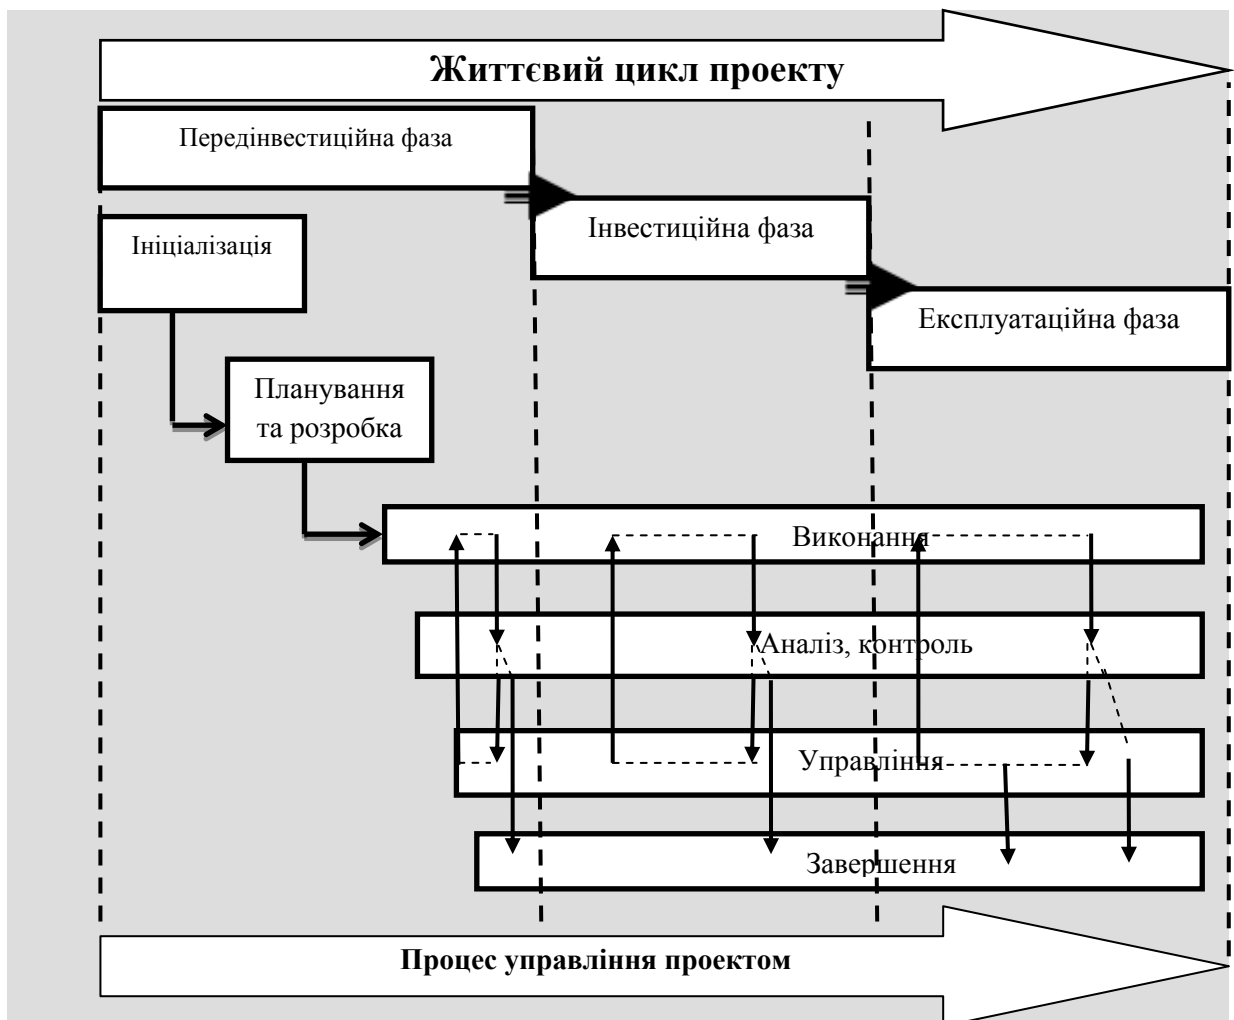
Життєвий цикл проекту

Передінвестиційна фаза

Інвестиційна фаза

Експлуатаційна фаза

Ініціалізація

Планування та розробка

Виконання

Аналіз, контроль

Управління

Завершення

Процес управління проектом